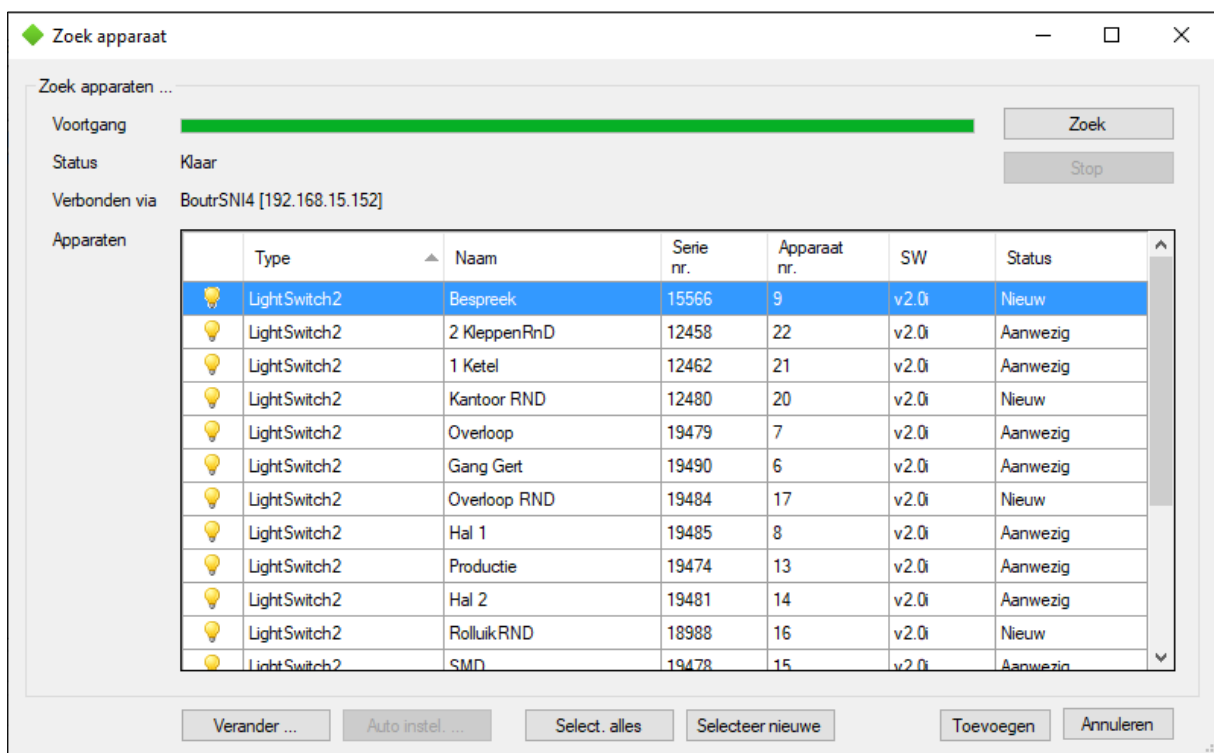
Zoek apparaat

Zoek apparaten ...

Voortgang

Zoek

Status Klaar

Stop

Verbonden via BoutrSNI4 [192.168.15.152]

Apparaten

| | Type | Naam | Serie nr. | Apparaat nr. | SW | Status |
|---|---|---|---|---|---|---|
| | LightSwitch2 | Bespreek | 15566 | 9 | v2.0i | Nieuw |
| | LightSwitch2 | 2 KleppenRnD | 12458 | 22 | v2.0i | Aanwezig |
| | LightSwitch2 | 1 Ketel | 12462 | 21 | v2.0i | Aanwezig |
| | LightSwitch2 | Kantoor RND | 12480 | 20 | v2.0i | Nieuw |
| | LightSwitch2 | Overloop | 19479 | 7 | v2.0i | Aanwezig |
| | LightSwitch2 | Gang Gert | 19490 | 6 | v2.0i | Aanwezig |
| | LightSwitch2 | Overloop RND | 19484 | 17 | v2.0i | Nieuw |
| | LightSwitch2 | Hal 1 | 19485 | 8 | v2.0i | Aanwezig |
| | LightSwitch2 | Productie | 19474 | 13 | v2.0i | Aanwezig |
| | LightSwitch2 | Hal 2 | 19481 | 14 | v2.0i | Aanwezig |
| | LightSwitch2 | RolluikRND | 18988 | 16 | v2.0i | Nieuw |
| | LightSwitch2 | SMD | 19478 | 15 | v2.0i | Aanwezig |

Verander ...

Auto instel. ...

Select. alles

Selecteer nieuwe

Toevoegen

Annuleren